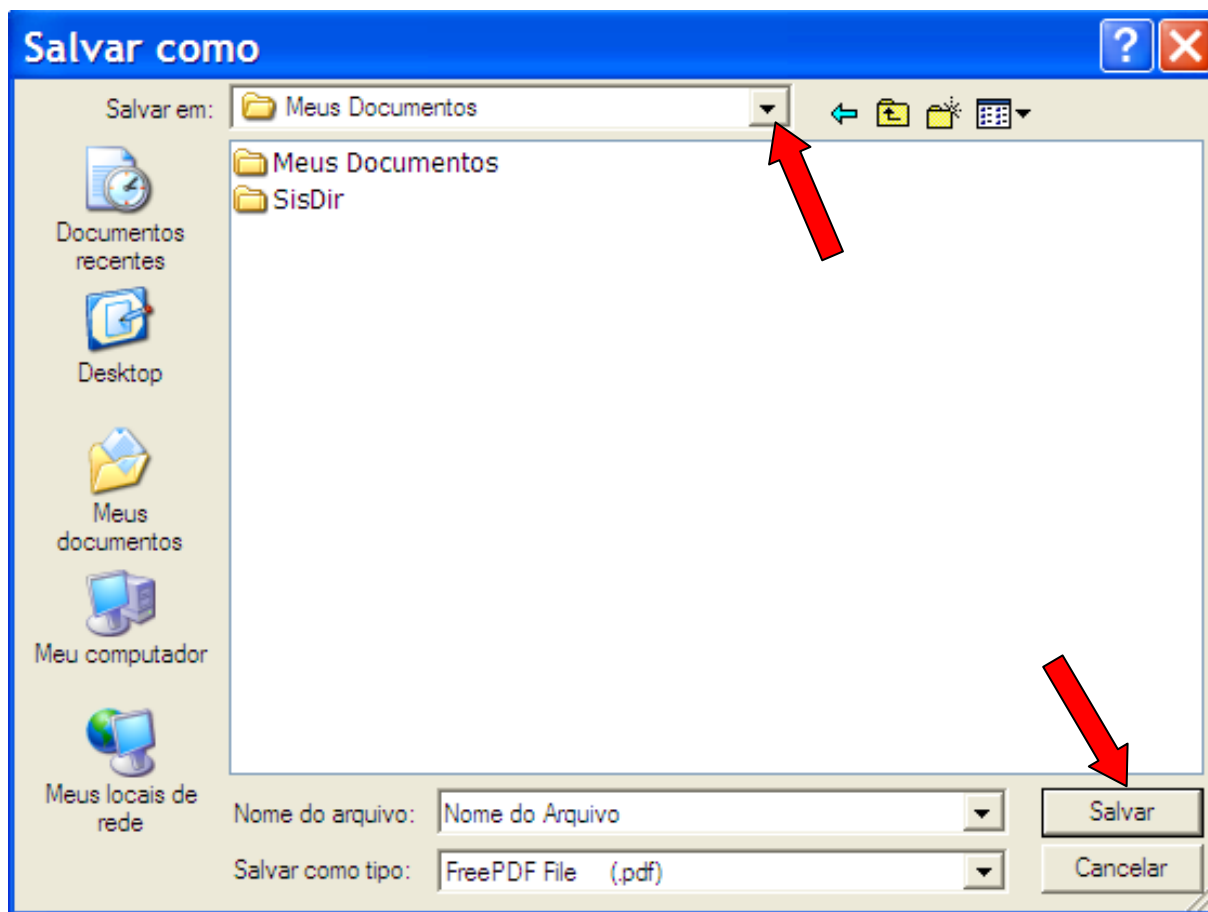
Salvar como

?

Salvar em: Meus Documentos

Documentos recentes

Desktop

Meus documentos

Meu computador

Meus locais de rede

Meus Documentos
SisDir

Nome do arquivo: Nome do Arquivo

Salvar como tipo: FreePDF File (.pdf)

Salvar

Cancelar